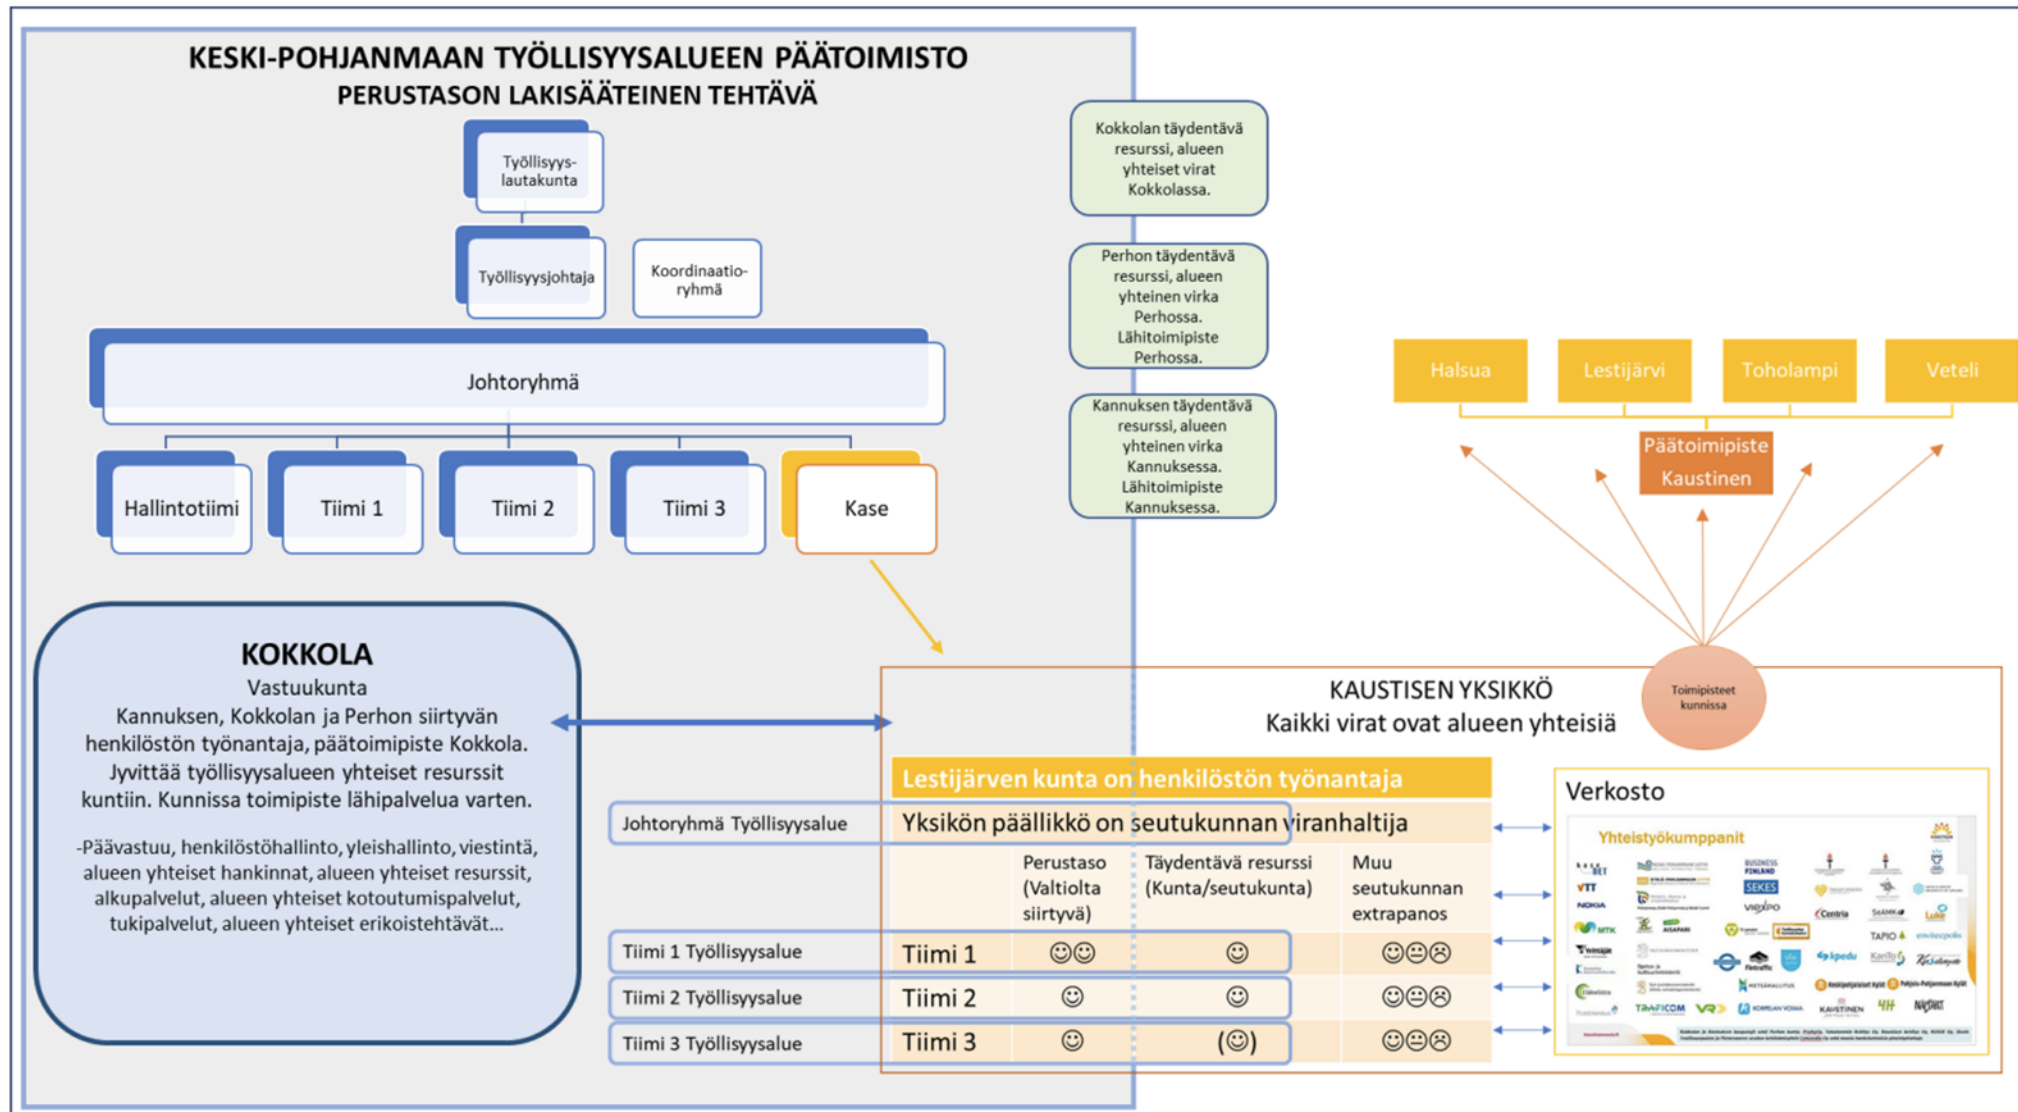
KESKI-POHJANMAAN TYÖLLISYYSALUEEN PÄÄTOIMISTO
PERUSTASON LAKISÄÄTEINEN TEHTÄVÄ

Työllisyyslautakunta

Työllisyysjohtaja

Koordinaatioryhmä

Johtoryhmä

Hallintotiimi

Tiimi 1

Tiimi 2

Tiimi 3

Kase

Kokkolan täydentävä resurssi, alueen yhteiset virat Kokkolassa.

Perhon täydentävä resurssi, alueen yhteinen virka Perhossa. Lähitoimipiste Perhossa.

Kannuksen täydentävä resurssi, alueen yhteinen virka Kannuksessa. Lähitoimipiste Kannuksessa.

Halsua

Lestijärvi

Toholampi

Veteli

Päätoimipiste Kaustinen

Toimipisteet kunnissa

KOKKOLA
Vastuukunta
Kannuksen, Kokkolan ja Perhon siirtyvän henkilöstön työnantaja, päätoimipiste Kokkola. Jyvittää työllisyysalueen yhteiset resurssit kuntiin. Kunnissa toimipiste lähipalvelua varten.

-Päävastuu, henkilöstöhallinto, yleishallinto, viestintä, alueen yhteiset hankinnat, alueen yhteiset resurssit, alkupalvelut, alueen yhteiset kotoutumispalvelut, tukipalvelut, alueen yhteiset erikoistehtävät...

KAUSTISEN YKSIKKÖ
Kaikki virat ovat alueen yhteisiä

Lestijärven kunta on henkilöstön työnantaja

Johtoryhmä Työllisyysalue

Yksikön päällikkö on seutukunnan viranhaltija

| | Perustaso (Valtiolta siirtyvä) | Täydentävä resurssi (Kunta/seutukunta) | Muu seutukunnan extrapanos |
|---|---|---|---|
| Tiimi 1 | ☺☺ | ☺ | ☺😐☹ |
| Tiimi 2 | ☺ | ☺ | ☺😐☹ |
| Tiimi 3 | ☺ | (☺) | ☺😐☹ |

Tiimi 1 Työllisyysalue

Tiimi 2 Työllisyysalue

Tiimi 3 Työllisyysalue

Verkosto

Yhteistyökumppanit

VTT
NOKIA
MTK
BUSINESS FINLAND
SEKES
VIEXPO
Centria
SeAMK
Luke
TAPIO
kpedu
TRAFICOM
VR
KAUSTINEN
METSÄHALLITUS
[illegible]